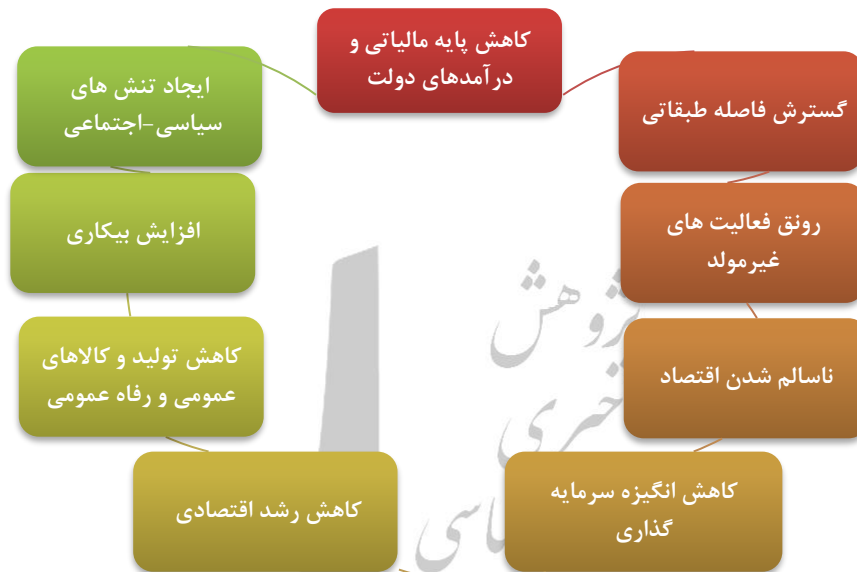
کاهش پایه مالیاتی و درآمدهای دولت

گسترش فاصله طبقاتی

رونق فعالیت های غیرمولد

ناسالم شدن اقتصاد

کاهش انگیزه سرمایه گذاری

کاهش رشد اقتصادی

کاهش تولید و کالاهای عمومی و رفاه عمومی

افزایش بیکاری

ایجاد تنش های سیاسی-اجتماعی

پژوهش
خبری
سیاسی